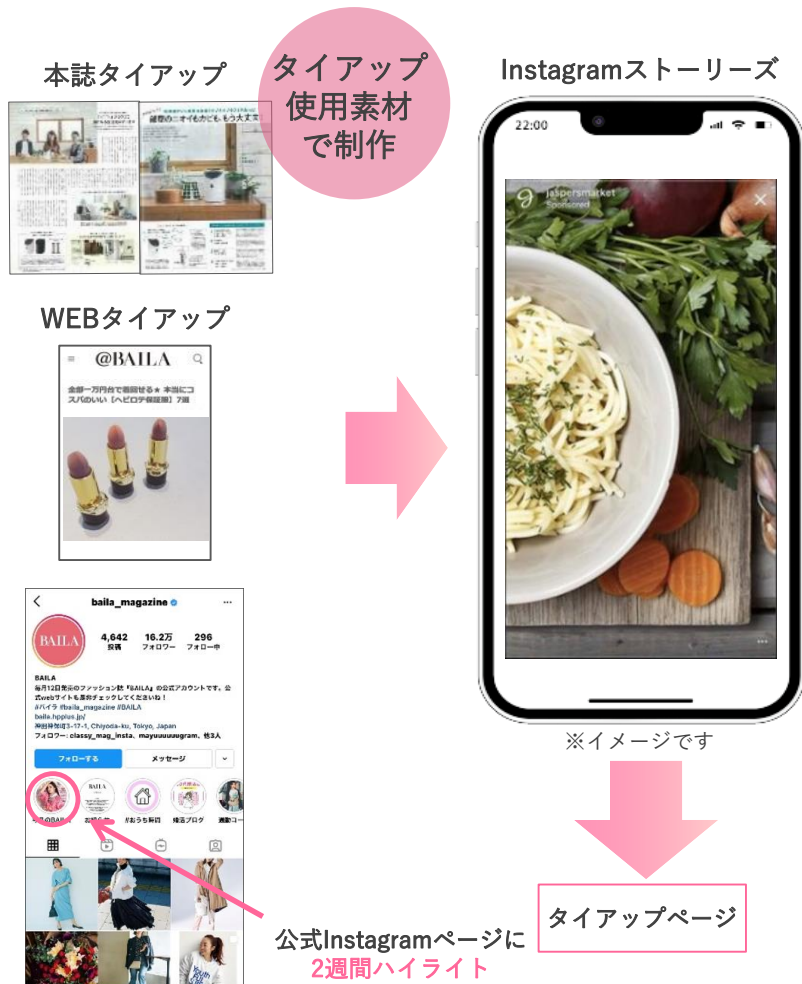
本誌タイアップ

タイアップ使用素材で制作

Instagramストーリーズ

22:00

jaspersmarket
Sponsored

WEBタイアップ

@BAILA

全部一万円台で着回せる★ 本当にコスパのいい【ヘビロテ保証服】7選

baila_magazine

BAILA

4,642
投稿

16.2万
フォロワー

296
フォロー中

BAILA
毎月12日発売のファッション誌『BAILA』の公式アカウントです。公式webサイトも要チェックしてくださいね！
#バイラ #baila_magazine #BAILA
baila.hpplus.jp/
神田神保町3-17-1, Chiyoda-ku, Tokyo, Japan
フォロワー: classy_mag_insta、mayuuuuuugram、他3人

フォローする
メッセージ

#おうち時間
婚活ブログ
通勤コー

※イメージです

タイアップページ

公式Instagramページに
2週間ハイライト